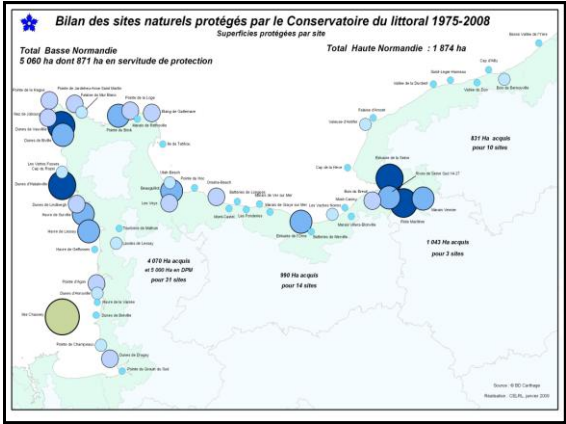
Bilan des sites naturels protégés par le Conservatoire du littoral 1975-2008
Superficies protégées par site

Total Basse Normandie
5 060 ha dont 871 ha en servitude de protection

Total Haute Normandie : 1 874 ha

Basse Vallée de l'Yères
Cap d'Ailly
Saint Léger-Vasseux
Vallée de la Durdent
Vallée du Dun
Bois de Bernouville
Falaise d'Amont
Valleuse d'Antifer
Cap de la Hève
Estuaire de la Seine
Bois de Brexil
Marais Vernier
Boucles de Seine Sud
Petit Marthion
Marais Vernier
Marais Vatteville-Brotonne

831 Ha acquis pour 10 sites

1 043 Ha acquis pour 3 sites

990 Ha acquis pour 14 sites

4 070 Ha acquis et 5 000 Ha en DPM pour 31 sites

Pointe de la Hague
Nez de Jobourg
Dunes de Vauville
Dunes de Biville
Pointe de Jardeheu
Falaise du Nez Blanc
Pointe de la Loge
Pointe du Brick
Marais de Gattemare
Marais de Réthoville
Ile de Tatihou
Les Veys
Beauguillot
Utah Beach
Pointe du Hoc
Omaha Beach
Batteries de Longues
Marais de Ver sur Mer
Marais de Graye sur Mer
Les Vaches Noires
Estuaire de l'Orne
Batteries de Merville
Mont Canisy
Les Vallées Pierres
Cap de Flamanville
Dunes d'Hatainville
Dunes de Lindbergh
Havre de Surville
Havre de Lessay
Havre de Geffosses
Tourbière de Baupte
Landes de Lessay
Dunes d'Agon
Dunes d'Annoville
Havre de la Vanlée
Dunes de Bréville
Iles Chausey
Pointe de Champeaux
Dunes de Dragey
Pointe du Grouin du Sud

Source : © BD Carthage
Réalisation : CELRL, janvier 2009